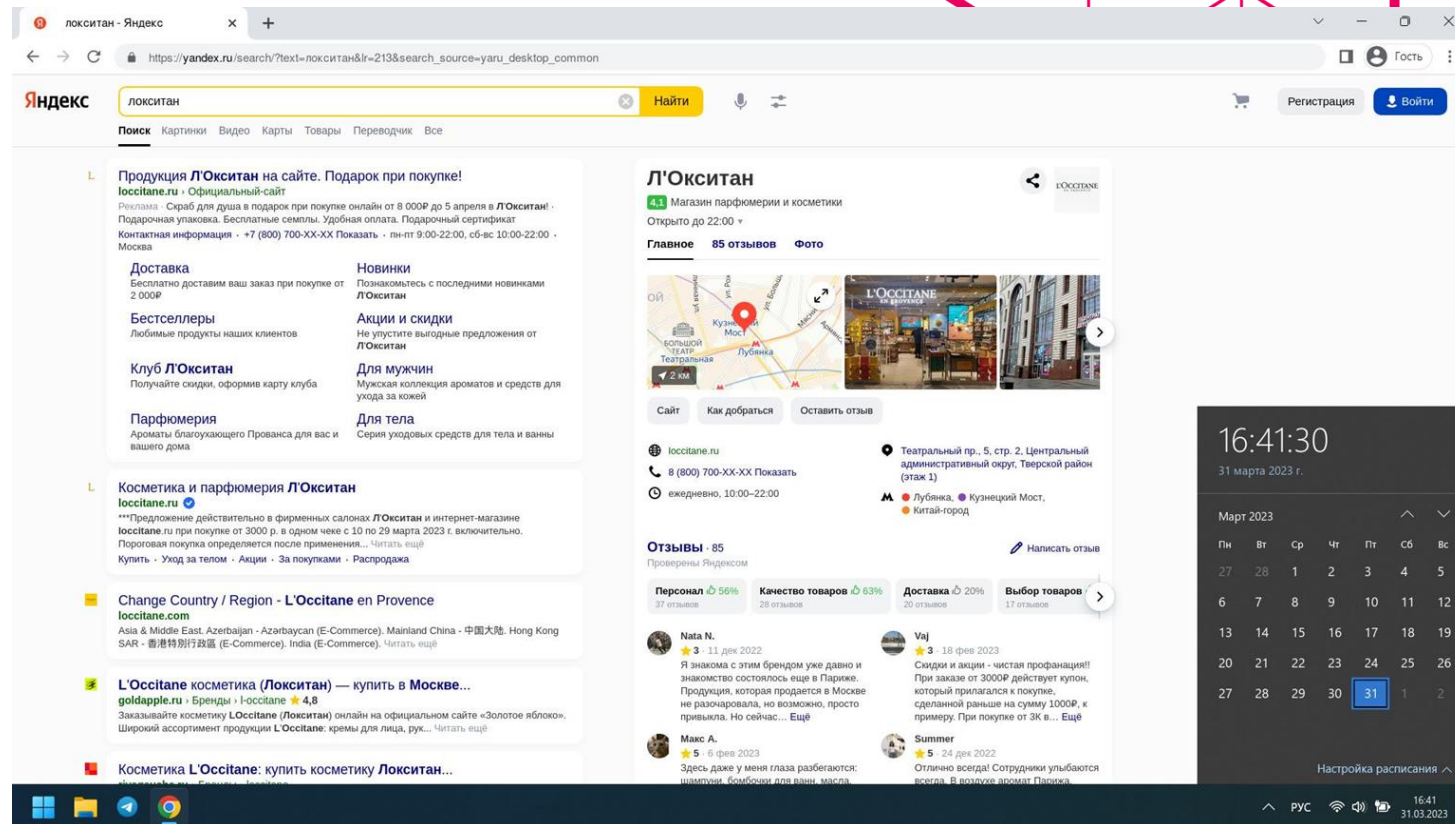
локситан - Яндекс × +

https://yandex.ru/search/?text=локситан&lr=213&search_source=yaru_desktop_common

Гость

Яндекс локситан Найти

Регистрация Войти

Поиск Картинки Видео Карты Товары Переводчик Все

Продукция Л'Окситан на сайте. Подарок при покупке!
loccitane.ru › Официальный-сайт
Реклама · Скраб для душа в подарок при покупке онлайн от 8 000₽ до 5 апреля в Л'Окситан! · Подарочная упаковка. Бесплатные семплы. Удобная оплата. Подарочный сертификат
Контактная информация · +7 (800) 700-XX-XX Показать · пн-пт 9:00-22:00, сб-вс 10:00-22:00 · Москва

Доставка
Бесплатно доставим ваш заказ при покупке от 2 000₽

Новинки
Познакомьтесь с последними новинками Л'Окситан

Бестселлеры
Любимые продукты наших клиентов

Акции и скидки
Не упустите выгодные предложения от Л'Окситан

Клуб Л'Окситан
Получайте скидки, оформив карту клуба

Для мужчин
Мужская коллекция ароматов и средств для ухода за кожей

Парфюмерия
Ароматы благоухающего Прованса для вас и вашего дома

Для тела
Серия уходовых средств для тела и ванны

Косметика и парфюмерия Л'Окситан
loccitane.ru
***Предложение действительно в фирменных салонах Л'Окситан и интернет-магазине loccitane.ru при покупке от 3000 р. в одном чеке с 10 по 29 марта 2023 г. включительно. Пороговая покупка определяется после применения... Читать ещё
Купить · Уход за телом · Акции · За покупками · Распродажа

Change Country / Region - L'Occitane en Provence
loccitane.com
Asia & Middle East. Azerbaijan - Azərbaycan (E-Commerce). Mainland China - 中国大陆. Hong Kong SAR - 香港特別行政區 (E-Commerce). India (E-Commerce). Читать ещё

L'Occitane косметика (Локситан) — купить в Москве...
goldapple.ru › Бренды › l-occitane ★ 4,8
Заказывайте косметику LOccitane (Локситан) онлайн на официальном сайте «Золотое яблоко». Широкий ассортимент продукции L'Occitane: кремы для лица, рук... Читать ещё

Косметика L'Occitane: купить косметику Локситан...

Л'Окситан
L'OCCITANE
4,1 Магазин парфюмерии и косметики
Открыто до 22:00
Главное 85 отзывов Фото

Кузнецкий Мост
Лубянка
Большой театр
Театральная
2 км
L'OCCITANE EN PROVENCE

Сайт Как добраться Оставить отзыв

loccitane.ru
8 (800) 700-XX-XX Показать
ежедневно, 10:00–22:00
Театральный пр., 5, стр. 2, Центральный административный округ, Тверской район (этаж 1)
Лубянка, Кузнецкий Мост, Китай-город

Отзывы · 85
Проверены Яндексом
Написать отзыв

Персонал 56% 37 отзывов
Качество товаров 63% 28 отзывов
Доставка 20% 20 отзывов
Выбор товаров 17 отзывов

Nata N.
3 · 11 дек 2022
Я знакома с этим брендом уже давно и знакомство состоялось еще в Париже. Продукция, которая продается в Москве не разочаровала, но возможно, просто привыкла. Но сейчас... Ещё

Vaj
3 · 18 фев 2023
Скидки и акции - чистая профанация!! При заказе от 3000₽ действует купон, который прилагался к покупке, сделанной раньше на сумму 1000₽, к примеру. При покупке от 3К в... Ещё

Макс А.
5 · 6 фев 2023
Здесь даже у меня глаза разбегаются: шампуни, бомбочки для ванн, масла,

Summer
5 · 24 дек 2022
Отлично всегда! Сотрудники улыбаются всегда. В воздухе аромат Парижа,

16:41:30
31 марта 2023 г.

Март 2023

| Пн | Вт | Ср | Чт | Пт | Сб | Вс |
|---|---|---|---|---|---|---|
| 27 | 28 | 1 | 2 | 3 | 4 | 5 |
| 6 | 7 | 8 | 9 | 10 | 11 | 12 |
| 13 | 14 | 15 | 16 | 17 | 18 | 19 |
| 20 | 21 | 22 | 23 | 24 | 25 | 26 |
| 27 | 28 | 29 | 30 | 31 | 1 | 2 |

Настройка расписания

РУС 16:41 31.03.2023